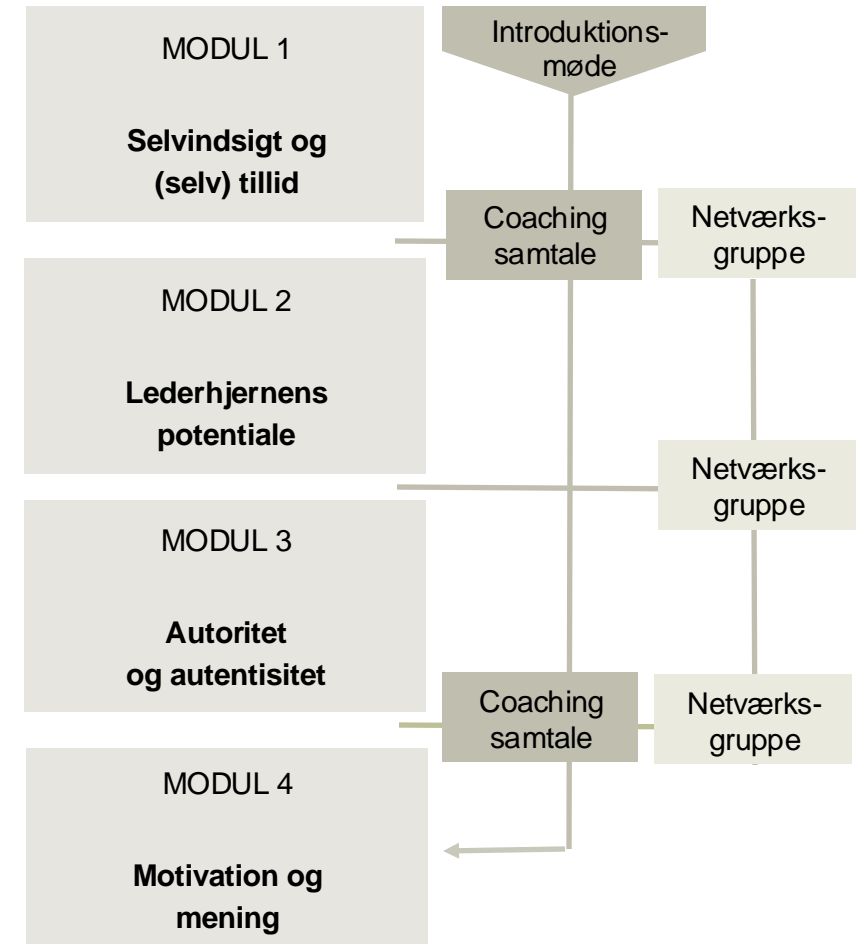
MODUL 1

**Selvindsigt og (selv) tillid**

Introduktionsmøde

Coaching samtale

Netværksgruppe

MODUL 2

**Lederhjernens potentiale**

Netværksgruppe

MODUL 3

**Autoritet og autentisitet**

Coaching samtale

Netværksgruppe

MODUL 4

**Motivation og mening**